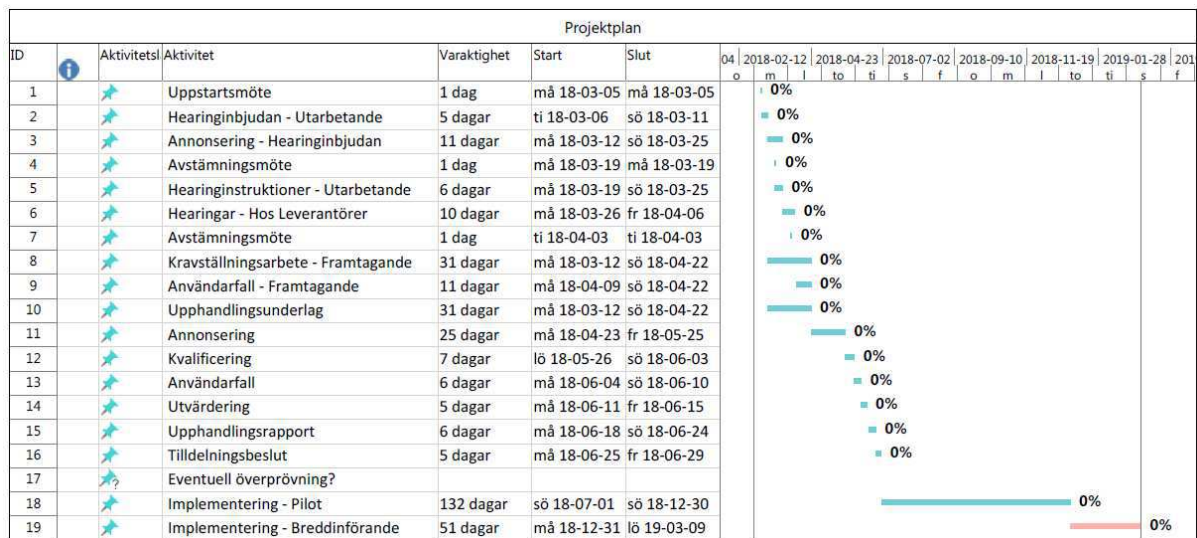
Projektplan

| ID | | Aktivitetsl | Aktivitet | Varaktighet | Start | Slut |
|---|---|---|---|---|---|---|
| 1 | | | Uppstartsmöte | 1 dag | må 18-03-05 | må 18-03-05 |
| 2 | | | Hearinginbjudan - Utarbetande | 5 dagar | ti 18-03-06 | sö 18-03-11 |
| 3 | | | Annonsering - Hearinginbjudan | 11 dagar | må 18-03-12 | sö 18-03-25 |
| 4 | | | Avstämningsmöte | 1 dag | må 18-03-19 | må 18-03-19 |
| 5 | | | Hearinginstruktioner - Utarbetande | 6 dagar | må 18-03-19 | sö 18-03-25 |
| 6 | | | Hearingar - Hos Leverantörer | 10 dagar | må 18-03-26 | fr 18-04-06 |
| 7 | | | Avstämningsmöte | 1 dag | ti 18-04-03 | ti 18-04-03 |
| 8 | | | Kravställningsarbete - Framtagande | 31 dagar | må 18-03-12 | sö 18-04-22 |
| 9 | | | Användarfall - Framtagande | 11 dagar | må 18-04-09 | sö 18-04-22 |
| 10 | | | Upphandlingsunderlag | 31 dagar | må 18-03-12 | sö 18-04-22 |
| 11 | | | Annonsering | 25 dagar | må 18-04-23 | fr 18-05-25 |
| 12 | | | Kvalificering | 7 dagar | lö 18-05-26 | sö 18-06-03 |
| 13 | | | Användarfall | 6 dagar | må 18-06-04 | sö 18-06-10 |
| 14 | | | Utvärdering | 5 dagar | må 18-06-11 | fr 18-06-15 |
| 15 | | | Upphandlingsrapport | 6 dagar | må 18-06-18 | sö 18-06-24 |
| 16 | | | Tilldelningsbeslut | 5 dagar | må 18-06-25 | fr 18-06-29 |
| 17 | | ? | Eventuell överprövning? | | | |
| 18 | | | Implementering - Pilot | 132 dagar | sö 18-07-01 | sö 18-12-30 |
| 19 | | | Implementering - Breddinförande | 51 dagar | må 18-12-31 | lö 19-03-09 |

04 | 2018-02-12 | 2018-04-23 | 2018-07-02 | 2018-09-10 | 2018-11-19 | 2019-01-28 | 201
o | m | l | to | ti | s | f | o | m | l | to | ti | s | f

0%
0%
0%
0%
0%
0%
0%
0%
0%
0%
0%
0%
0%
0%
0%
0%
0%
0%